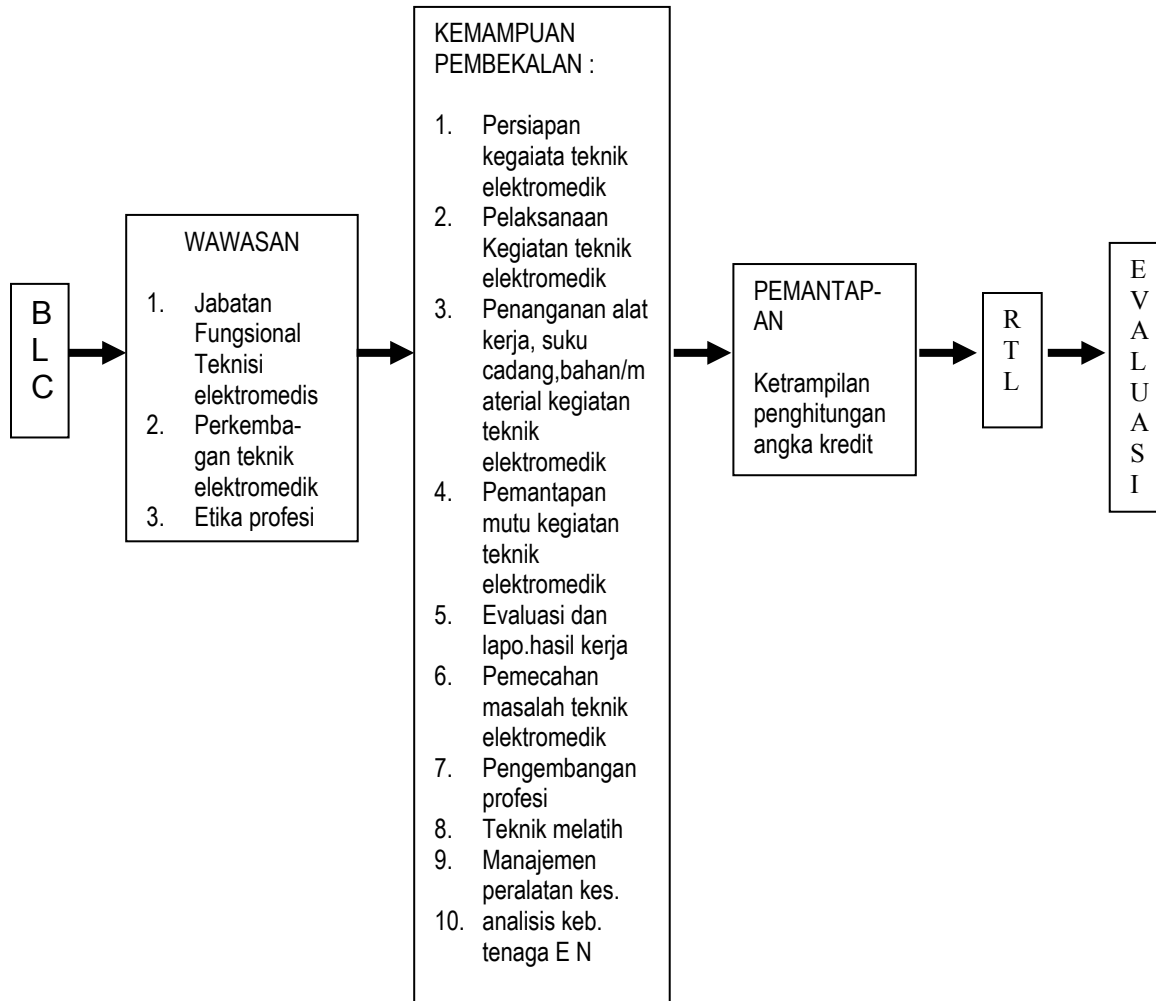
B
L
C

WAWASAN

1. Jabatan Fungsional Teknisi elektromedis
2. Perkembangan teknik elektromedik
3. Etika profesi

KEMAMPUAN PEMBEKALAN :

1. Persiapan kegaiata teknik elektromedik
2. Pelaksanaan Kegiatan teknik elektromedik
3. Penanganan alat kerja, suku cadang,bahan/material kegiatan teknik elektromedik
4. Pemantapan mutu kegiatan teknik elektromedik
5. Evaluasi dan lapo.hasil kerja
6. Pemecahan masalah teknik elektromedik
7. Pengembangan profesi
8. Teknik melatih
9. Manajemen peralatan kes.
10. analisis keb. tenaga E N

PEMANTAPAN

Ketrampilan penghitungan angka kredit

R
T
L

E
V
A
L
U
A
S
I